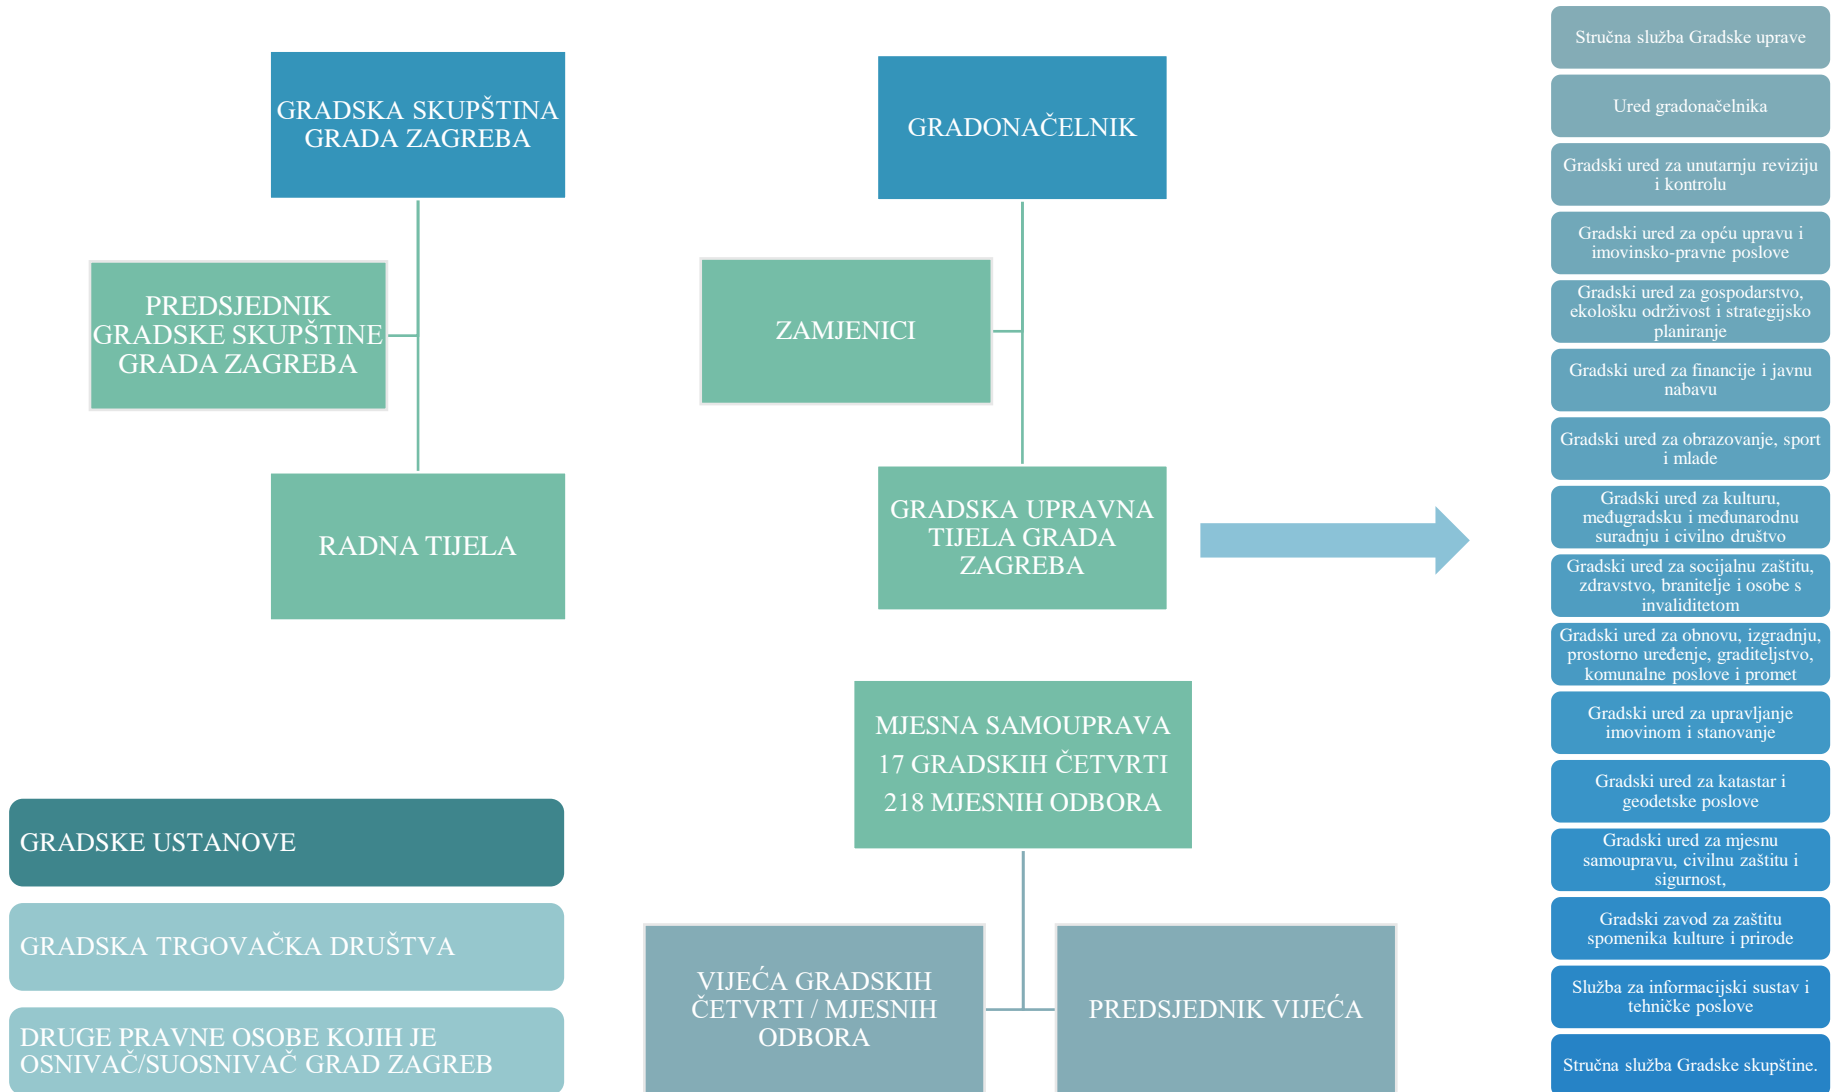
GRADSKA SKUPŠTINA GRADA ZAGREBA

PREDSJEDNIK GRADSKE SKUPŠTINE GRADA ZAGREBA

RADNA TIJELA

GRADONAČELNIK

ZAMJENICI

GRADSKA UPRAVNA TIJELA GRADA ZAGREBA

MJESNA SAMOUPRAVA
17 GRADSKIH ČETVRTI
218 MJESNIH ODBORA

VIJEĆA GRADSKIH ČETVRTI / MJESNIH ODBORA

PREDSJEDNIK VIJEĆA

GRADSKE USTANOVE

GRADSKA TRGOVAČKA DRUŠTVA

DRUGE PRAVNE OSOBE KOJIH JE OSNIVAČ/SUOSNIVAČ GRAD ZAGREB

Stručna služba Gradske uprave

Ured gradonačelnika

Gradski ured za unutarnju reviziju i kontrolu

Gradski ured za opću upravu i imovinsko-pravne poslove

Gradski ured za gospodarstvo, ekološku održivost i strategijsko planiranje

Gradski ured za financije i javnu nabavu

Gradski ured za obrazovanje, sport i mlade

Gradski ured za kulturu, međugradsku i međunarodnu suradnju i civilno društvo

Gradski ured za socijalnu zaštitu, zdravstvo, branitelje i osobe s invaliditetom

Gradski ured za obnovu, izgradnju, prostorno uređenje, graditeljstvo, komunalne poslove i promet

Gradski ured za upravljanje imovinom i stanovanje

Gradski ured za katastar i geodetske poslove

Gradski ured za mjesnu samoupravu, civilnu zaštitu i sigurnost,

Gradski zavod za zaštitu spomenika kulture i prirode

Služba za informacijski sustav i tehničke poslove

Stručna služba Gradske skupštine.